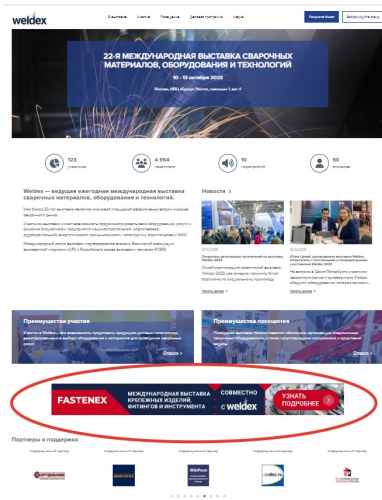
weldex

Участникам Посетителям Прессе Деловая программа О нас

Получить билет

22-Я МЕЖДУНАРОДНАЯ ВЫСТАВКА СВАРОЧНЫХ МАТЕРИАЛОВ, ОБОРУДОВАНИЯ И ТЕХНОЛОГИЙ

10 – 13 октября 2022

Москва, МВЦ «Крокус Экспо», павильон 1, зал 4

123 участника

4 954 посетителя

10 мероприятий

50 спикеров

Weldex — ведущая ежегодная международная выставка сварочных материалов, оборудования и технологий.

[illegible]

Новости >

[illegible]

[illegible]

Преимущества участия

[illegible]

Подробнее >

Преимущества посещения

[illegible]

Подробнее >

FASTENEX МЕЖДУНАРОДНАЯ ВЫСТАВКА КРЕПЕЖНЫХ ИЗДЕЛИЙ, ФИТИНГОВ И ИНСТРУМЕНТА СОВМЕСТНО С weldex УЗНАТЬ ПОДРОБНЕЕ

Партнеры и поддержка

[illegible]